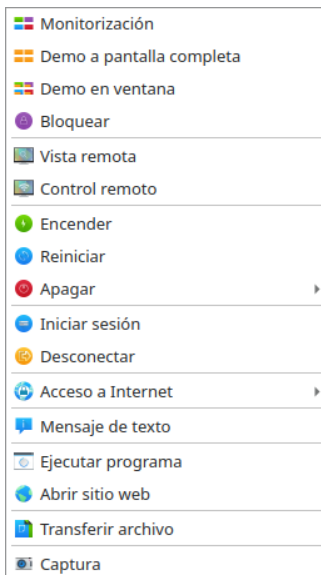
Monitorización
Demo a pantalla completa
Demo en ventana
Bloquear

Vista remota
Control remoto

Encender
Reiniciar
Apagar

Iniciar sesión
Desconectar

Acceso a Internet

Mensaje de texto

Ejecutar programa
Abrir sitio web

Transferir archivo

Captura